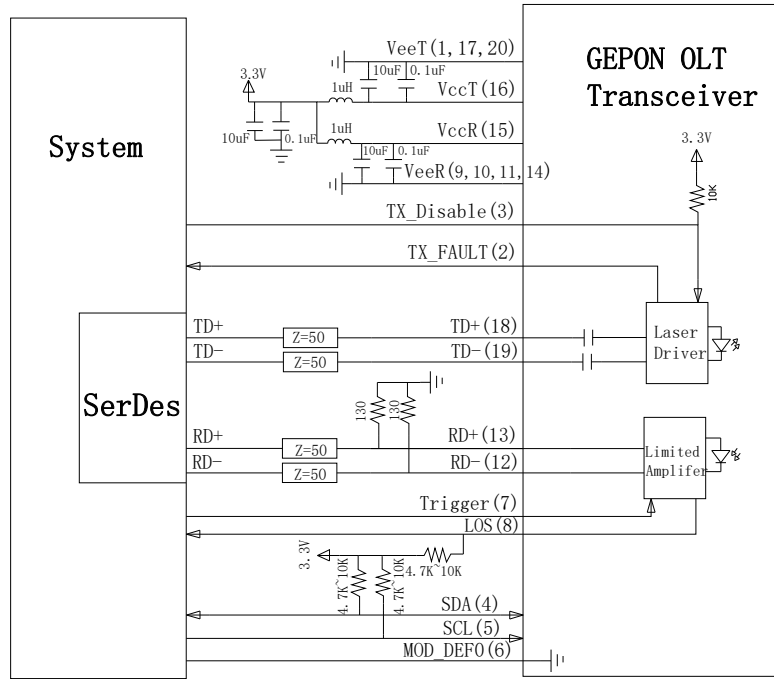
GEPON OLT Transceiver

System

SerDes

VeeT(1, 17, 20)
3.3V
10uF 0.1uF
1uH
VccT(16)
10uF
0.1uF
1uH
VccR(15)
10uF 0.1uF
VeeR(9, 10, 11, 14)
3.3V
10K
TX_Disable(3)
TX_FAULT(2)
TD+
Z=50
TD+(18)
TD-
Z=50
TD-(19)
Laser Driver
130
130
RD+
Z=50
RD+(13)
RD-
Z=50
RD-(12)
Limited Amplifer
Trigger(7)
LOS(8)
3.3V
4.7K~10K
4.7K~10K
4.7K~10K
SDA(4)
SCL(5)
MOD_DEF0(6)